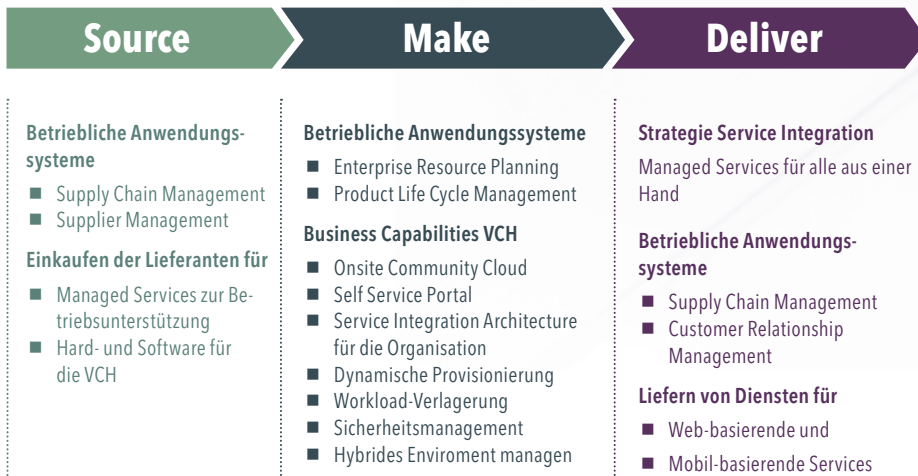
Source

Make

Deliver

Betriebliche Anwendungssysteme

- Supply Chain Management
- Supplier Management

Einkaufen der Lieferanten für

- Managed Services zur Betriebsunterstützung
- Hard- und Software für die VCH

Betriebliche Anwendungssysteme

- Enterprise Resource Planning
- Product Life Cycle Management

Business Capabilities VCH

- Onsite Community Cloud
- Self Service Portal
- Service Integration Architecture für die Organisation
- Dynamische Provisionierung
- Workload-Verlagerung
- Sicherheitsmanagement
- Hybrides Enviroment managen

Strategie Service Integration

Managed Services für alle aus einer Hand

Betriebliche Anwendungssysteme

- Supply Chain Management
- Customer Relationship Management

Liefern von Diensten für

- Web-basierende und
- Mobil-basierende Services